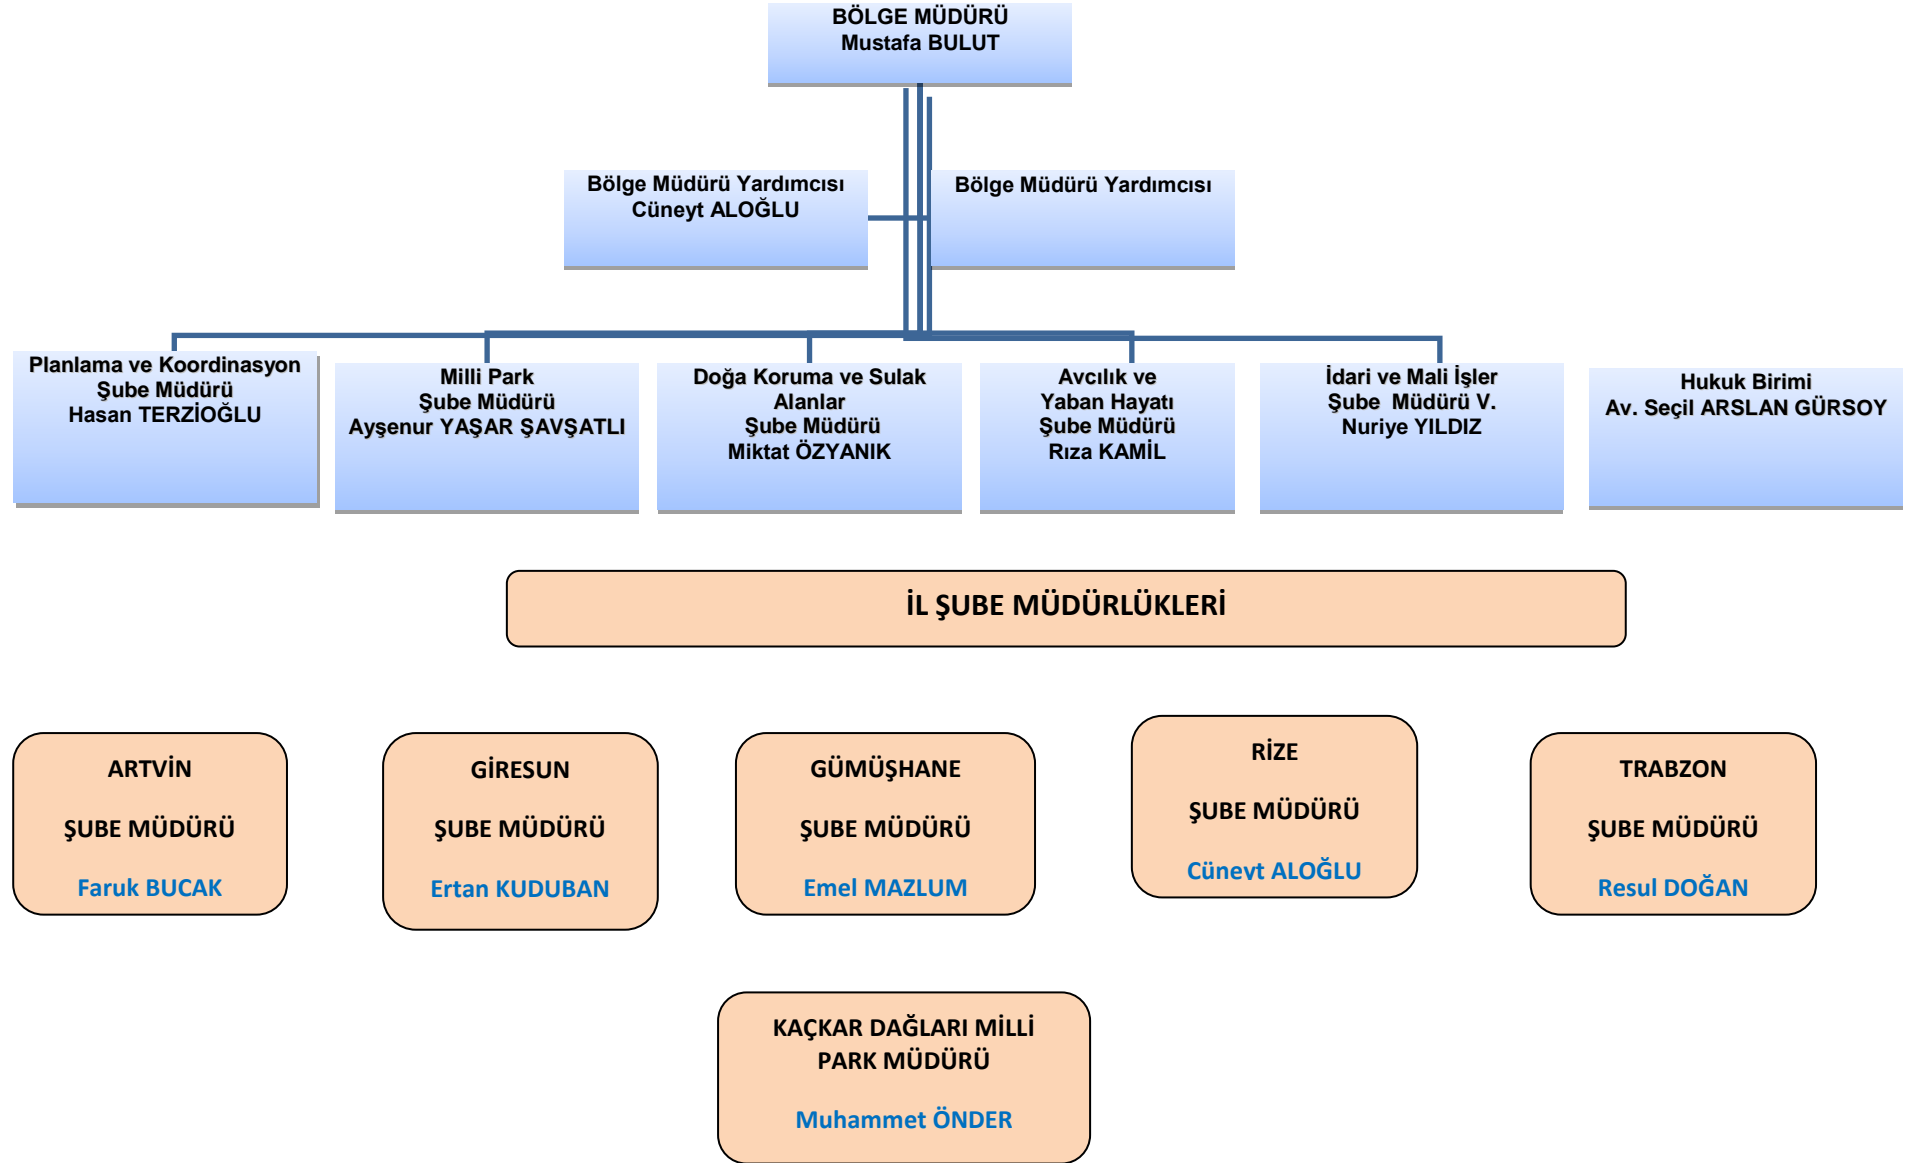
BÖLGE MÜDÜRÜ
Mustafa BULUT

Bölge Müdürü Yardımcısı
Cüneyt ALOĞLU

Bölge Müdürü Yardımcısı

Planlama ve Koordinasyon
Şube Müdürü
Hasan TERZİOĞLU

Milli Park
Şube Müdürü
Ayşenur YAŞAR ŞAVŞATLI

Doğa Koruma ve Sulak Alanlar
Şube Müdürü
Miktat ÖZYANIK

Avcılık ve
Yaban Hayatı
Şube Müdürü
Rıza KAMİL

İdari ve Mali İşler
Şube Müdürü V.
Nuriye YILDIZ

Hukuk Birimi
Av. Seçil ARSLAN GÜRSOY

İL ŞUBE MÜDÜRLÜKLERİ

ARTVİN
ŞUBE MÜDÜRÜ
Faruk BUCAK

GİRESUN
ŞUBE MÜDÜRÜ
Ertan KUDUBAN

GÜMÜŞHANE
ŞUBE MÜDÜRÜ
Emel MAZLUM

RİZE
ŞUBE MÜDÜRÜ
Cünevt ALOĞLU

TRABZON
ŞUBE MÜDÜRÜ
Resul DOĞAN

KAÇKAR DAĞLARI MİLLİ PARK MÜDÜRÜ
Muhammet ÖNDER